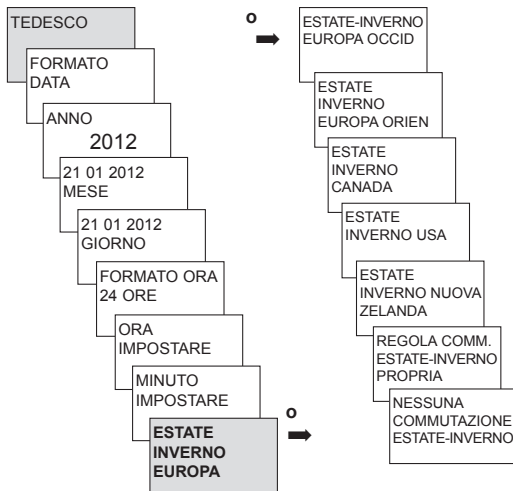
TEDESCO

FORMATO DATA

ANNO
2012

21 01 2012
MESE

21 01 2012
GIORNO

FORMATO ORA
24 ORE

ORA
IMPOSTARE

MINUTO
IMPOSTARE

ESTATE
INVERNO
EUROPA

o

o

ESTATE-INVERNO
EUROPA OCCID

ESTATE
INVERNO
EUROPA ORIEN

ESTATE
INVERNO
CANADA

ESTATE
INVERNO USA

ESTATE
INVERNO NUOVA
ZELANDA

REGOLA COMM.
ESTATE-INVERNO
PROPRIA

NESSUNA
COMMUTAZIONE
ESTATE-INVERNO